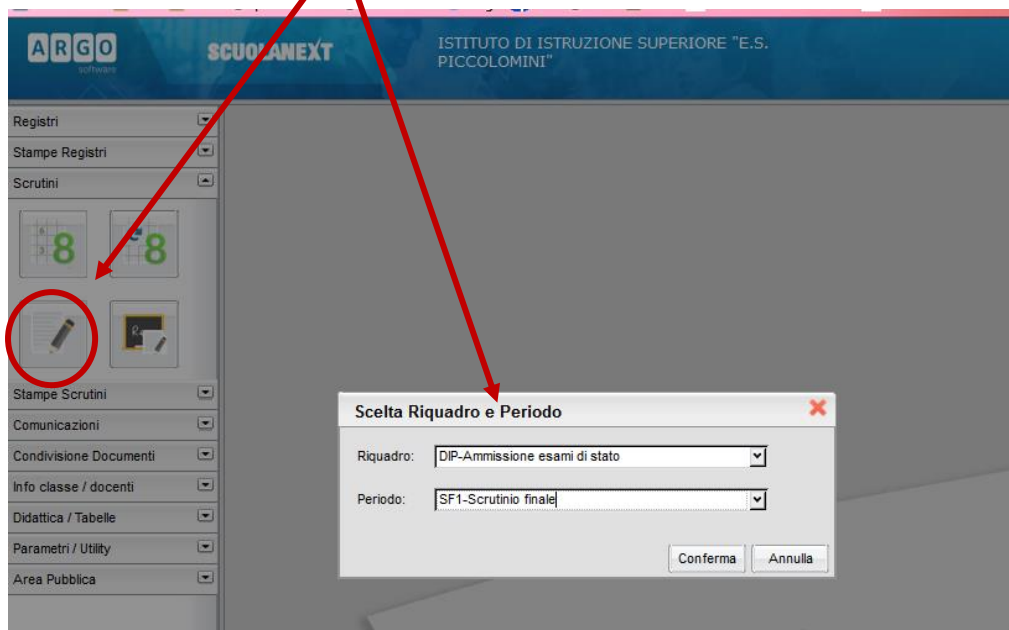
ARGO software

SCUOLANEXT

ISTITUTO DI ISTRUZIONE SUPERIORE "E.S. PICCOLOMINI"

Registri
Stampe Registri
Scrutini
Stampe Scrutini
Comunicazioni
Condivisione Documenti
Info classe / docenti
Didattica / Tabelle
Parametri / Utility
Area Pubblica

Scelta Riquadro e Periodo

Riquadro: DIP-Ammissione esami di stato

Periodo: SF1-Scrutinio finale

Conferma Annulla